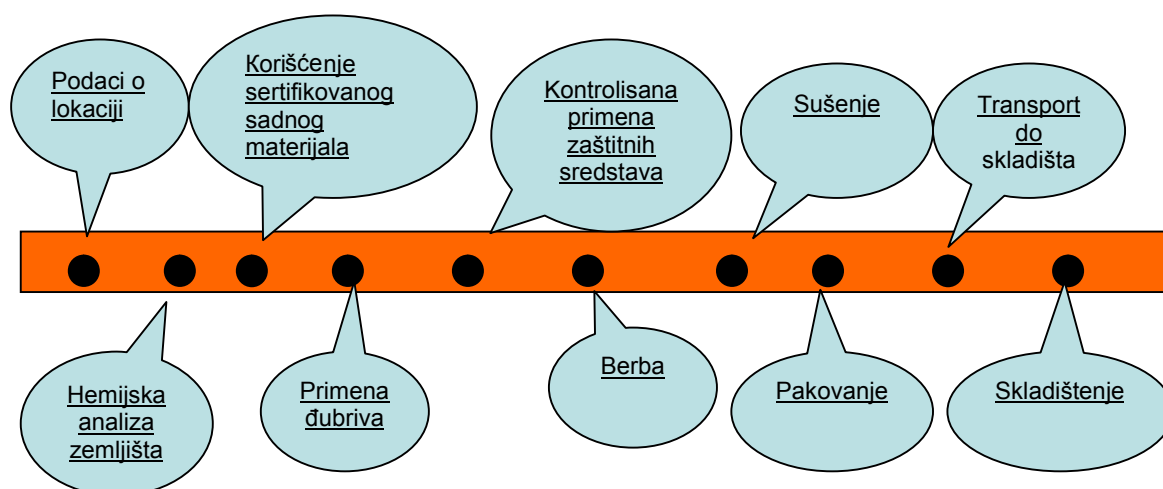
Podaci o lokaciji

Korišćenje sertifikovanog sadnog materijala

Kontrolisana primena zaštitnih sredstava

Sušenje

Transport do skladišta

Hemijska analiza zemljišta

Primena đubriva

Berba

Pakovanje

Skladištenje